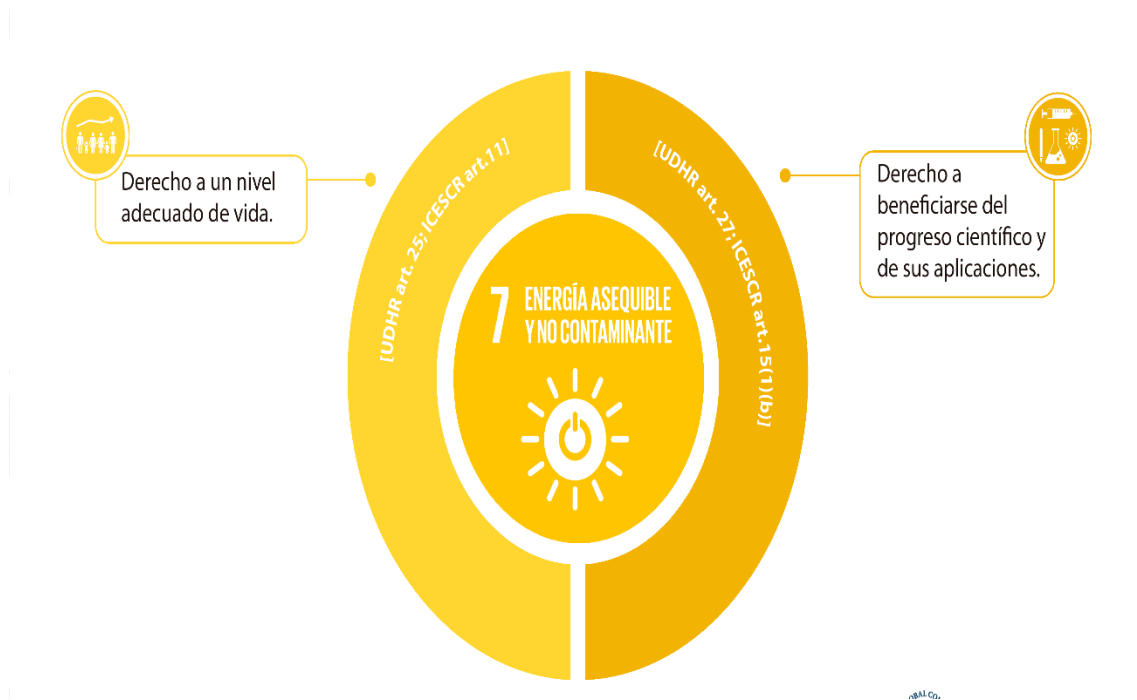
Derecho a un nivel adecuado de vida.

[UDHR art. 25; ICESCR art.11]

7 ENERGÍA ASEQUIBLE Y NO CONTAMINANTE

[UDHR art. 27; ICESCR art.15(1)(b)]

Derecho a beneficiarse del progreso científico y de sus aplicaciones.

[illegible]